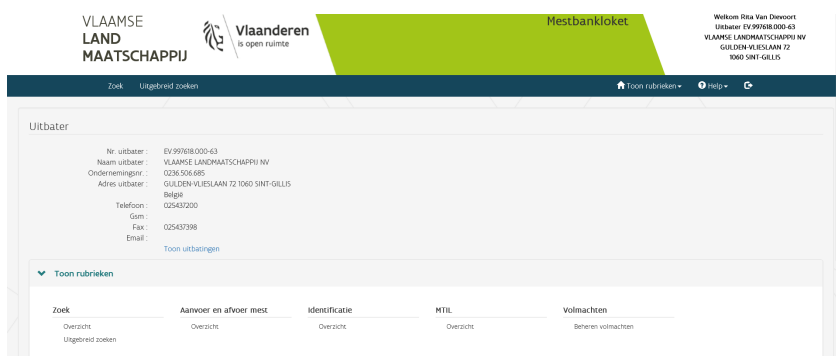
VLAAMSE
LAND
MAATSCHAPPIJ

Vlaanderen
is open ruimte

Mestbankloket

Welkom Rita Van Dievoort
Uitbater EV.997618.000-63
VLAAMSE LANDMAATSCHAPPIJ NV
GULDEN-VLIESLAAN 72
1060 SINT-GILLIS

Zoek Uitgebreid zoeken

Toon rubrieken Help

Uitbater

Nr. uitbater : EV.997618.000-63
Naam uitbater : VLAAMSE LANDMAATSCHAPPIJ NV
Ondernemingsnr. : 0236.506.685
Adres uitbater : GULDEN-VLIESLAAN 72 1060 SINT-GILLIS
België
Telefoon : 025437200
Gsm :
Fax : 025437398
Email :
Toon uitbatingen

Toon rubrieken

| Zoek | Aanvoer en afvoer mest | Identificatie | MTIL | Volmachten |
|---|---|---|---|---|
| Overzicht | Overzicht | Overzicht | Overzicht | Beheren volmachten |
| Uitgebreid zoeken | | | | |